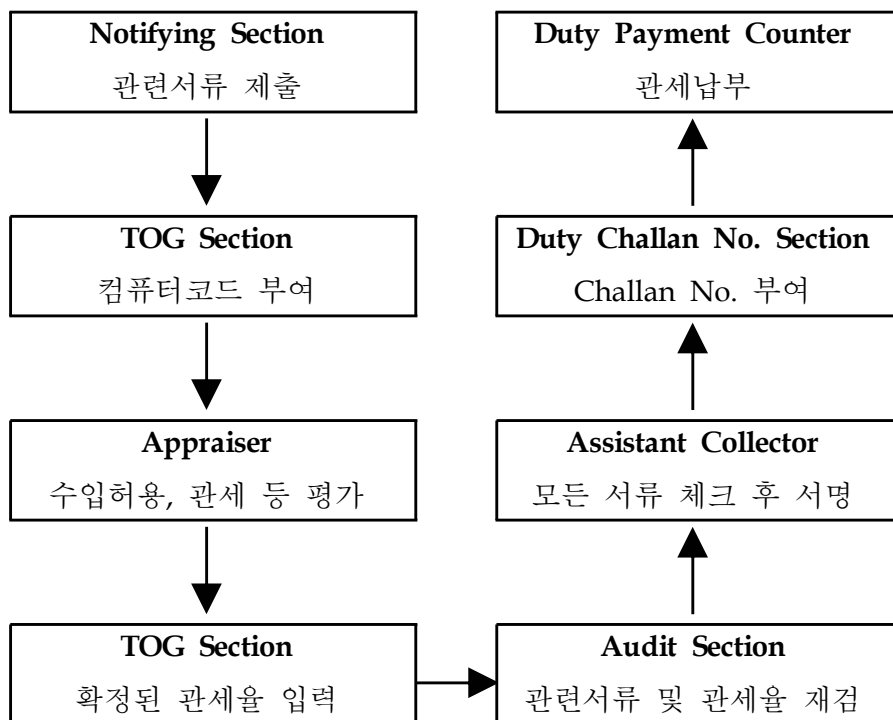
Notifying Section
관련서류 제출

TOG Section
컴퓨터코드 부여

Appraiser
수입허용, 관세 등 평가

TOG Section
확정된 관세율 입력

Audit Section
관련서류 및 관세율 재검

Assistant Collector
모든 서류 체크 후 서명

Duty Challan No. Section
Challan No. 부여

Duty Payment Counter
관세납부